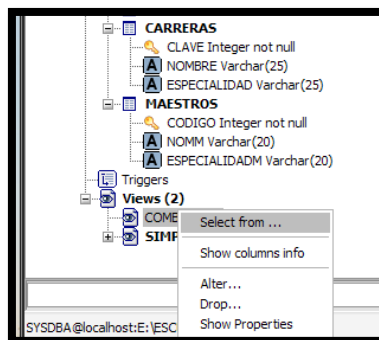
CARRERAS
CLAVE Integer not null
A NOMBRE Varchar(25)
A ESPECIALIDAD Varchar(25)
MAESTROS
CODIGO Integer not null
A NOMM Varchar(20)
A ESPECIALIDADM Varchar(20)
Triggers
Views (2)
COME
SIMP
Select from ...
Show columns info
Alter...
Drop...
Show Properties
SYSDBA@localhost:E:\ESC